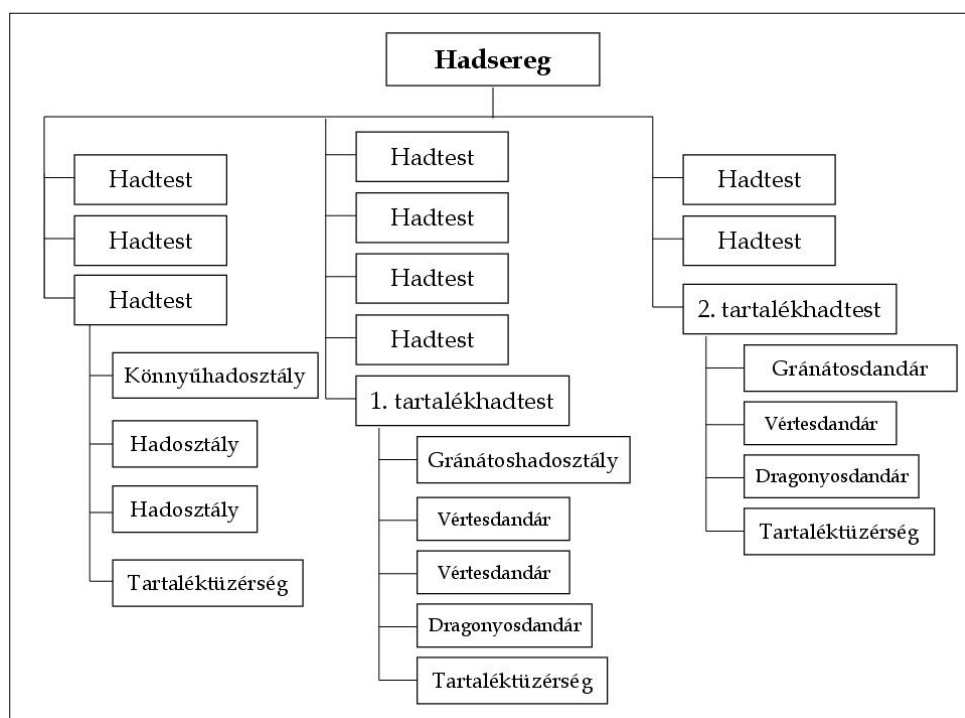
Hadsereg

Hadtest
Hadtest
Hadtest
Könnyűhadosztály
Hadosztály
Hadosztály
Tartaléktüzérség

Hadtest
Hadtest
Hadtest
Hadtest
1. tartalékhadtest
Gránátoshadosztály
Vértesdandár
Vértesdandár
Dragonyosdandár
Tartaléktüzérség

Hadtest
Hadtest
2. tartalékhadtest
Gránátosdandár
Vértesdandár
Dragonyosdandár
Tartaléktüzérség